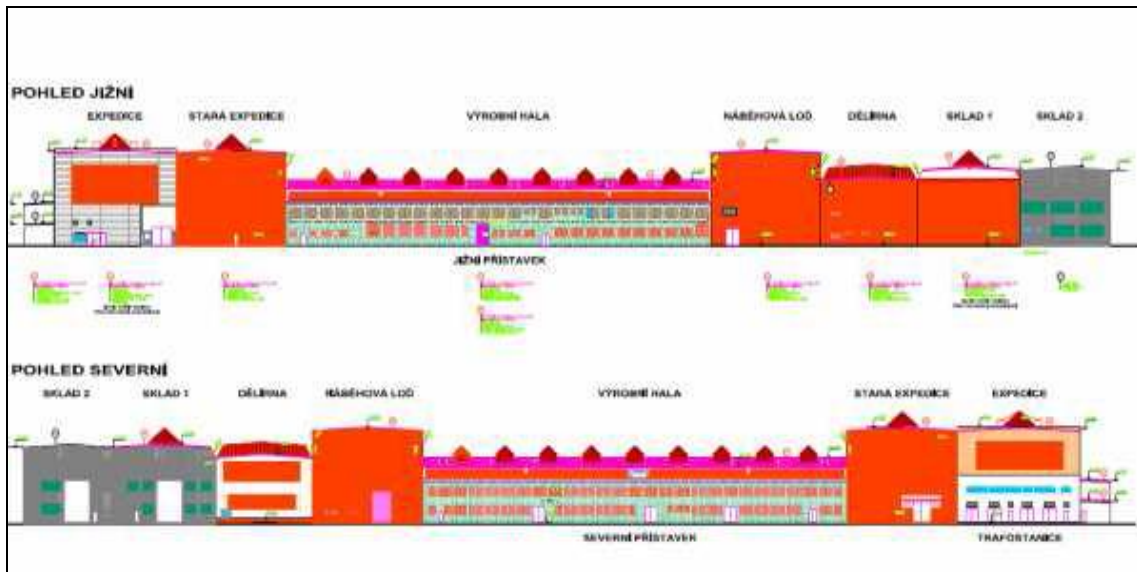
POHLED JIŽNÍ

EXPEDICE

STARA EXPEDICE

VÝROBNÍ HALA

NÁBĚHOVÁ LOĎ

DĚLÍRNA

SKLAD 1

SKLAD 2

JIŽNÍ PŘÍSTAVEK

POHLED SEVERNÍ

SKLAD 2

SKLAD 1

DĚLÍRNA

NÁBĚHOVÁ LOĎ

VÝROBNÍ HALA

STARA EXPEDICE

EXPEDICE

SEVERNÍ PŘÍSTAVEK

TRAFOSTANICE